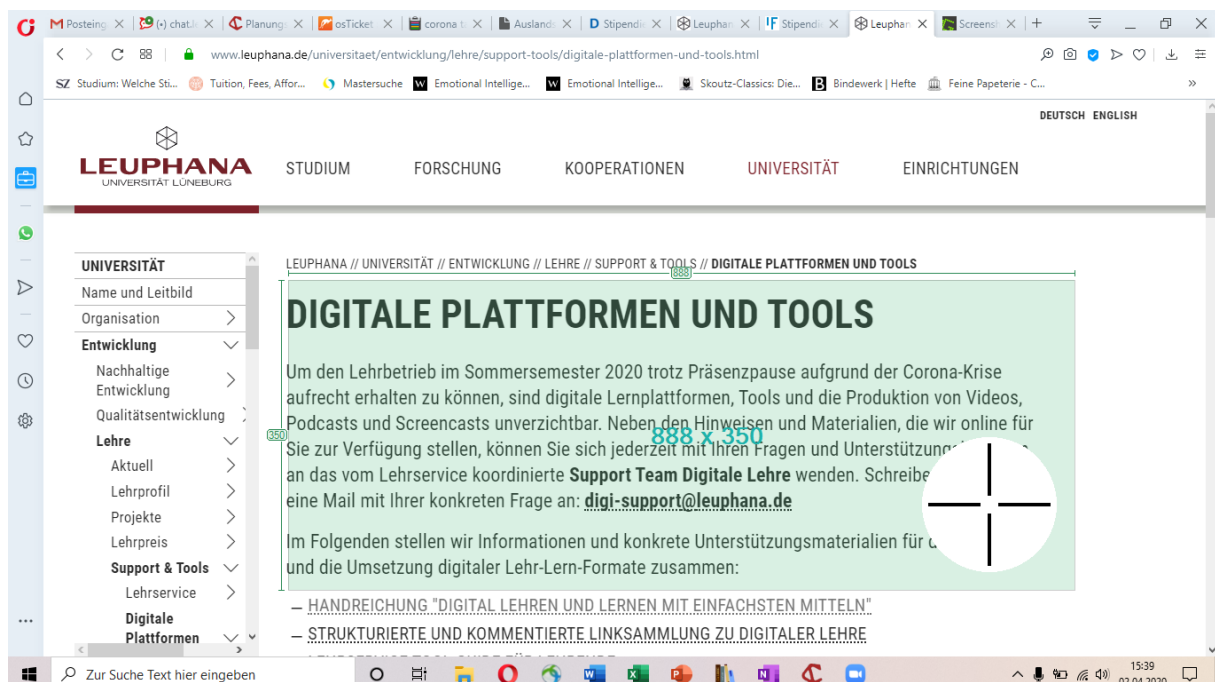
Posteing | (•) chat | Planung | osTicket | corona | Auslands | Stipendi | Leuphan | Stipendi | Leuphan | Screensh

www.leuphana.de/universitaet/entwicklung/lehre/support-tools/digitale-plattformen-und-tools.html

Studium: Welche Sti... | Tuition, Fees, Affor... | Mastersuche | Emotional Intellige... | Emotional Intellige... | Skoutz-Classics: Die... | Bindewerk | Hefte | Feine Papeterie - C...

DEUTSCH ENGLISH

LEUPHANA
UNIVERSITÄT LÜNEBURG

STUDIUM FORSCHUNG KOOPERATIONEN UNIVERSITÄT EINRICHTUNGEN

UNIVERSITÄT
Name und Leitbild
Organisation
Entwicklung
Nachhaltige Entwicklung
Qualitätsentwicklung
Lehre
Aktuell
Lehrprofil
Projekte
Lehrpreis
Support & Tools
Lehrservice
Digitale Plattformen

LEUPHANA // UNIVERSITÄT // ENTWICKLUNG // LEHRE // SUPPORT & TOOLS // DIGITALE PLATTFORMEN UND TOOLS

888

DIGITALE PLATTFORMEN UND TOOLS

Um den Lehrbetrieb im Sommersemester 2020 trotz Präsenzpause aufgrund der Corona-Krise aufrecht erhalten zu können, sind digitale Lernplattformen, Tools und die Produktion von Videos, Podcasts und Screencasts unverzichtbar. Neben den Hinweisen und Materialien, die wir online für Sie zur Verfügung stellen, können Sie sich jederzeit mit Ihren Fragen und Unterstützungs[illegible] an das vom Lehrservice koordinierte **Support Team Digitale Lehre** wenden. Schreibe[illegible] eine Mail mit Ihrer konkreten Frage an: **digi-support@leuphana.de**

350 888 x 350

Im Folgenden stellen wir Informationen und konkrete Unterstützungsmaterialien für d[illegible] und die Umsetzung digitaler Lehr-Lern-Formate zusammen:

– HANDREICHUNG "DIGITAL LEHREN UND LERNEN MIT EINFACHSTEN MITTELN"
– STRUKTURIERTE UND KOMMENTIERTE LINKSAMMLUNG ZU DIGITALER LEHRE

Zur Suche Text hier eingeben

15:39
02.04.2020